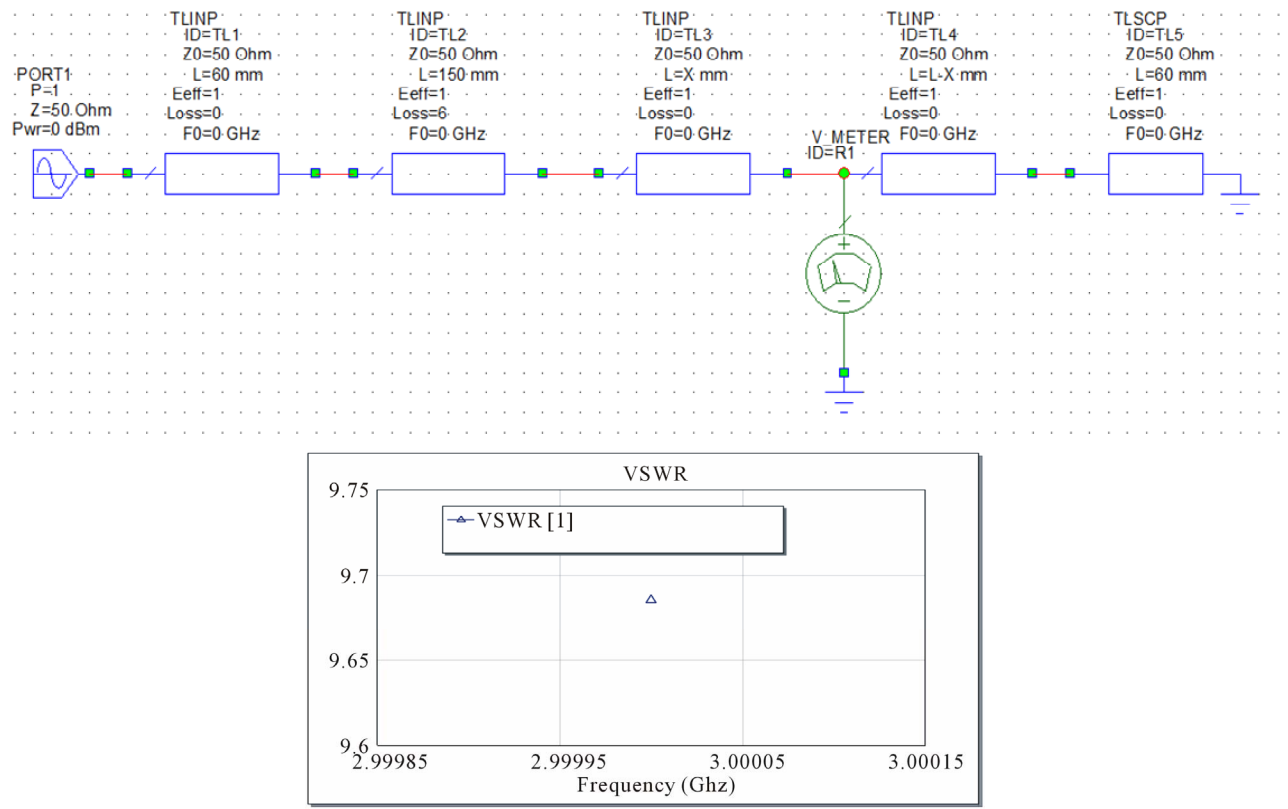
PORT1
P=1
Z=50 Ohm
Pwr=0 dBm

TLINP
ID=TL1
Z0=50 Ohm
L=60 mm
Eeff=1
Loss=0
F0=0 GHz

TLINP
ID=TL2
Z0=50 Ohm
L=150 mm
Eeff=1
Loss=6
F0=0 GHz

TLINP
ID=TL3
Z0=50 Ohm
L=X mm
Eeff=1
Loss=0
F0=0 GHz

V_METER
ID=R1

TLINP
ID=TL4
Z0=50 Ohm
L=L-X mm
Eeff=1
Loss=0
F0=0 GHz

TLSCP
ID=TL5
Z0=50 Ohm
L=60 mm
Eeff=1
Loss=0
F0=0 GHz

+
−

VSWR

VSWR [1]

9.75
9.7
9.65
9.6
2.99985
2.99995
3.00005
3.00015
Frequency (Ghz)